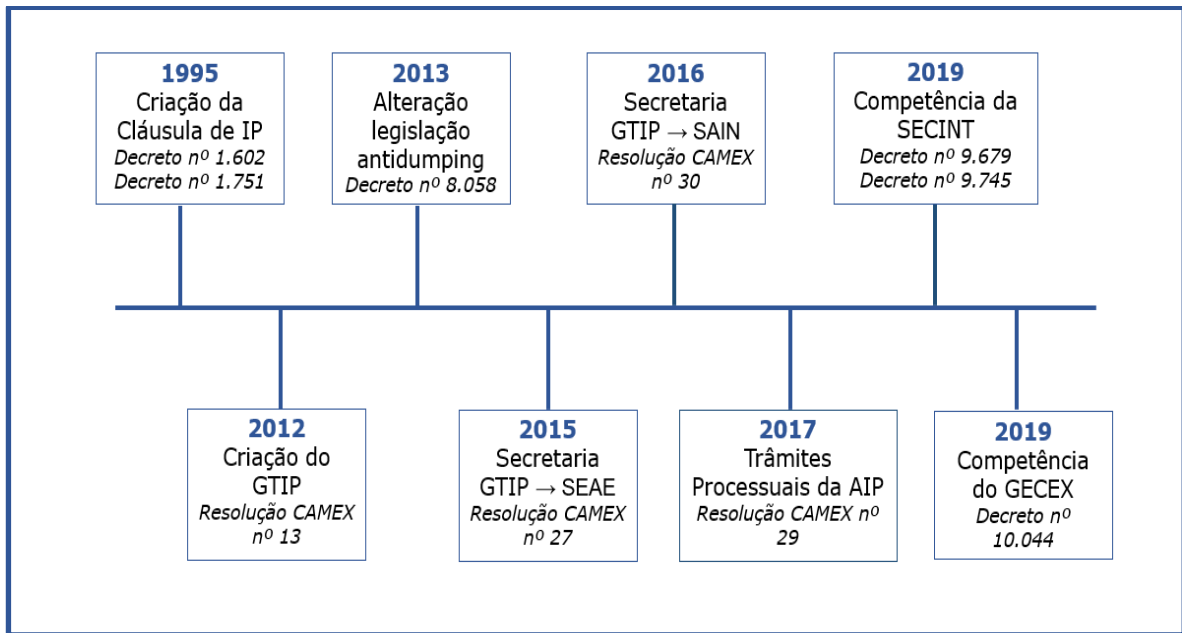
1995
Criação da Cláusula de IP
Decreto nº 1.602
Decreto nº 1.751

2013
Alteração legislação antidumping
Decreto nº 8.058

2016
Secretaria GTIP → SAIN
Resolução CAMEX nº 30

2019
Competência da SECINT
Decreto nº 9.679
Decreto nº 9.745

2012
Criação do GTIP
Resolução CAMEX nº 13

2015
Secretaria GTIP → SEAE
Resolução CAMEX nº 27

2017
Trâmites Processuais da AIP
Resolução CAMEX nº 29

2019
Competência do GECEX
Decreto nº 10.044